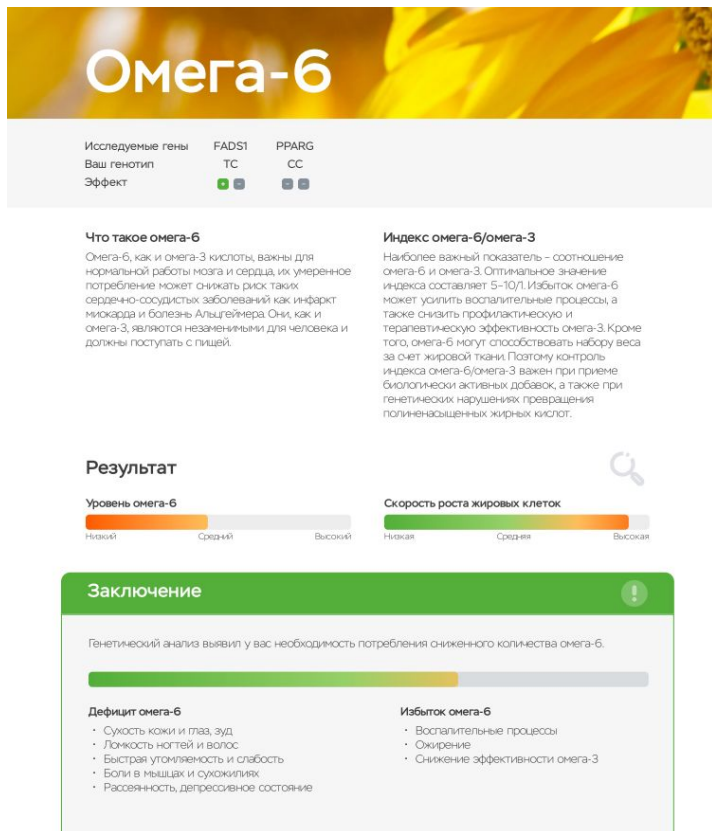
Омега-6

| Исследуемые гены | FADS1 | PPARG |
|---|---|---|
| Ваш генотип | TC | CC |
| Эффект | + - | - - |

Что такое омега-6

Омега-6, как и омега-3 кислоты, важны для нормальной работы мозга и сердца, их умеренное потребление может снижать риск таких сердечно-сосудистых заболеваний как инфаркт миокарда и болезнь Альцгеймера. Они, как и омега-3, являются незаменимыми для человека и должны поступать с пищей.

Индекс омега-6/омега-3

Наиболее важный показатель – соотношение омега-6 и омега-3. Оптимальное значение индекса составляет 5–10/1. Избыток омега-6 может усилить воспалительные процессы, а также снизить профилактическую и терапевтическую эффективность омега-3. Кроме того, омега-6 могут способствовать набору веса за счет жировой ткани. Поэтому контроль индекса омега-6/омега-3 важен при приеме биологически активных добавок, а также при генетических нарушениях превращения полиненасыщенных жирных кислот.

Результат

Уровень омега-6

Низкий Средний Высокий

Скорость роста жировых клеток

Низкая Средняя Высокая

Заключение

Генетический анализ выявил у вас необходимость потребления сниженного количества омега-6.

Дефицит омега-6
- Сухость кожи и глаз, зуд
- Ломкость ногтей и волос
- Быстрая утомляемость и слабость
- Боли в мышцах и сухожилиях
- Рассеянность, депрессивное состояние

Избыток омега-6
- Воспалительные процессы
- Ожирение
- Снижение эффективности омега-3